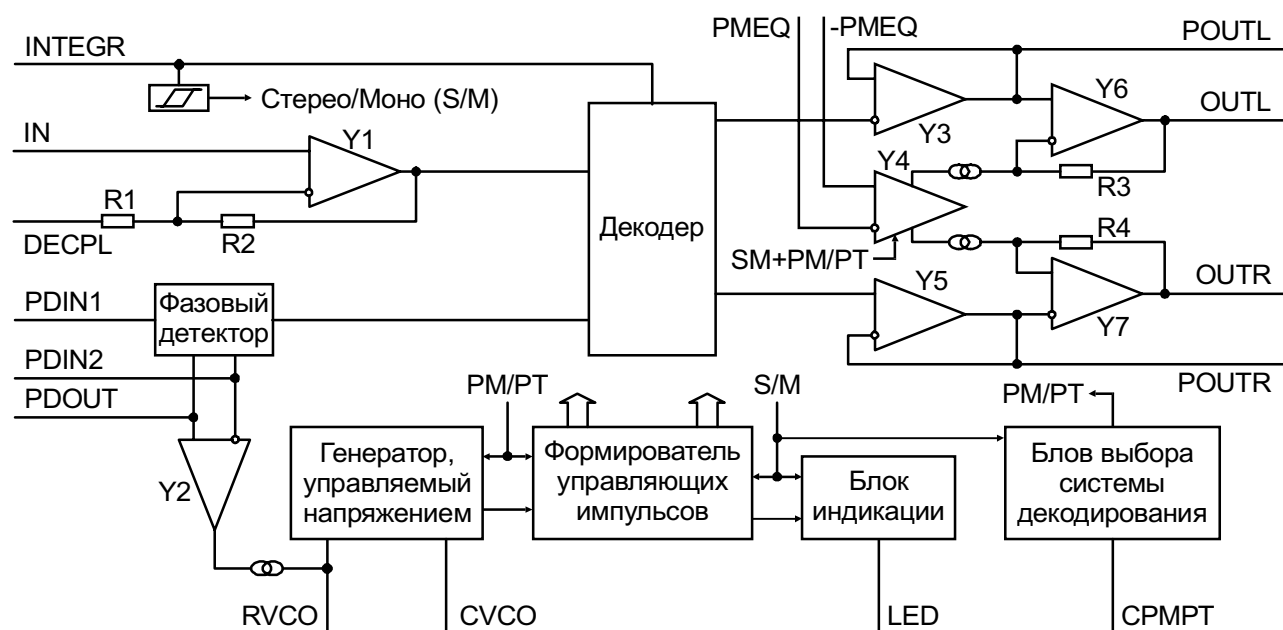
INTEGR
Стерео/Моно (S/M)
IN
Y1
R1
R2
DECPL
PMEQ
-PMEQ
POUTL
Y6
OUTL
Y3
Y4
R3
Декодер
R4
SM+PM/PT
Y5
OUTR
Y7
POUTR
PDIN1
Фазовый детектор
PDIN2
PDOUT
Y2
PM/PT
S/M
PM/PT
Генератор, управляемый напряжением
Формирователь управляющих импульсов
Блок индикации
Блов выбора системы декодирования
RVCO
CVCO
LED
CPMPT